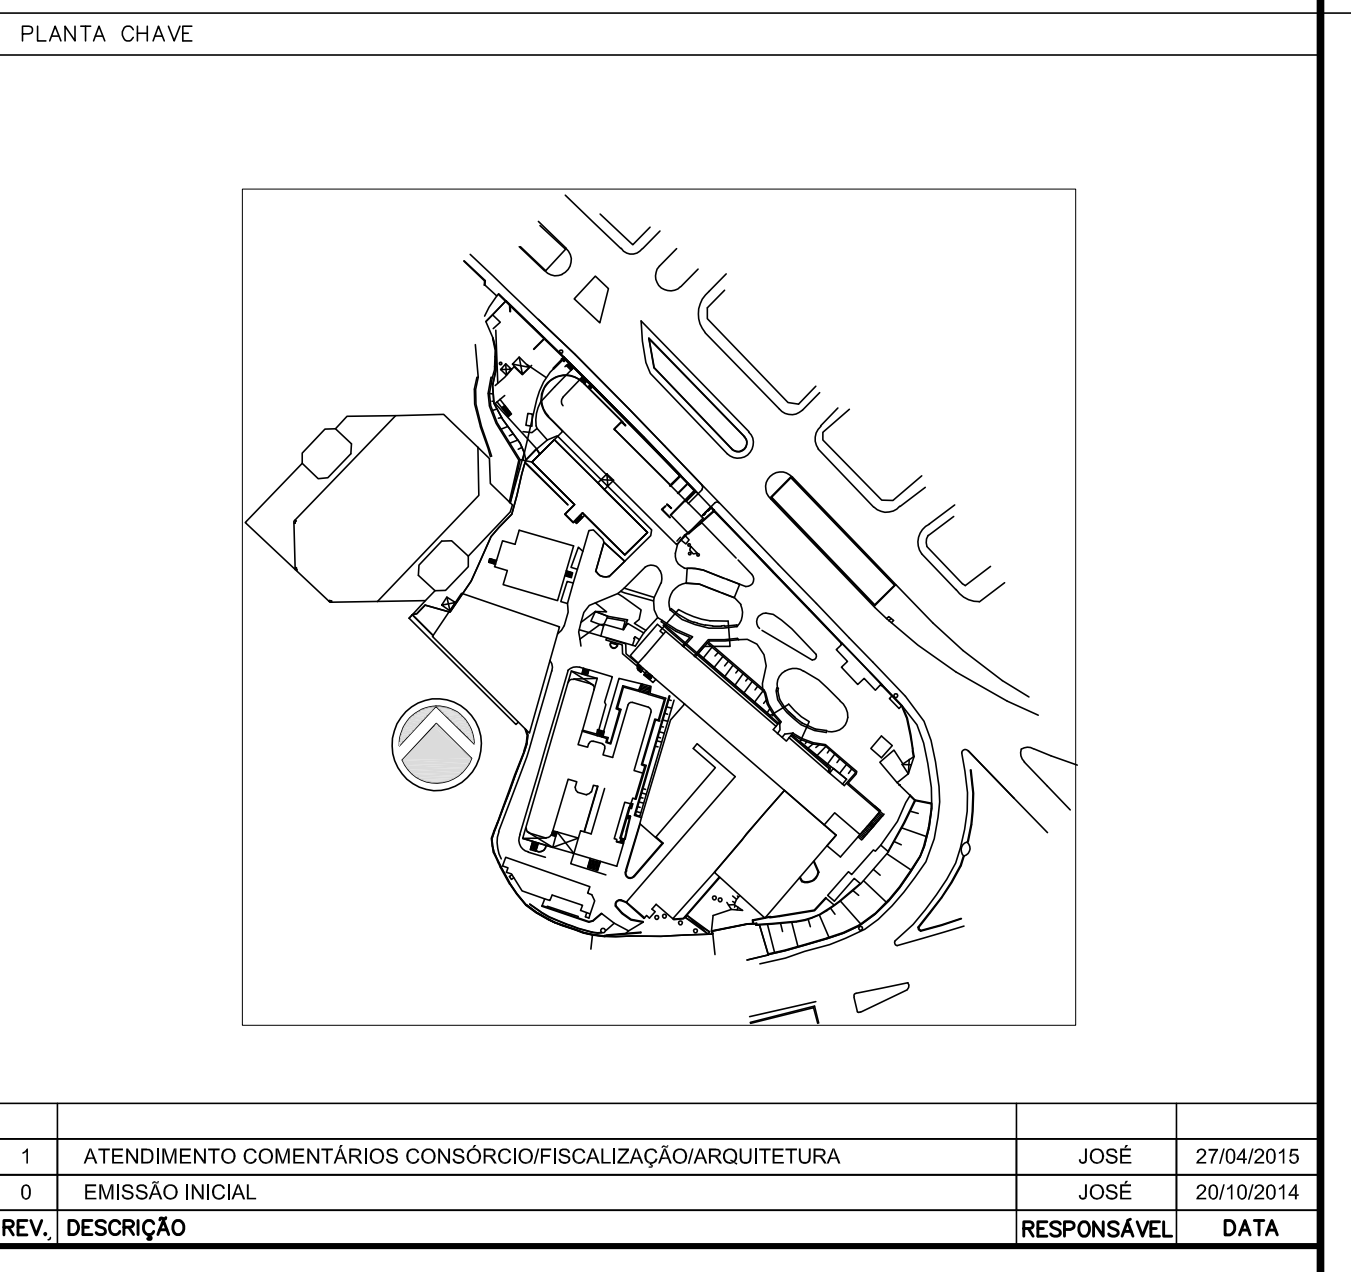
PLANTA CHAVE

|  |  |  |  |
|---|---|---|---|
|  |  |  |  |
| 1 | ATENDIMENTO COMENTÁRIOS CONSÓRCIO/FISCALIZAÇÃO/ARQUITETURA | JOSÉ | 27/04/2015 |
| 0 | EMISSÃO INICIAL | JOSÉ | 20/10/2014 |
| REV. | DESCRIÇÃO | RESPONSÁVEL | DATA |